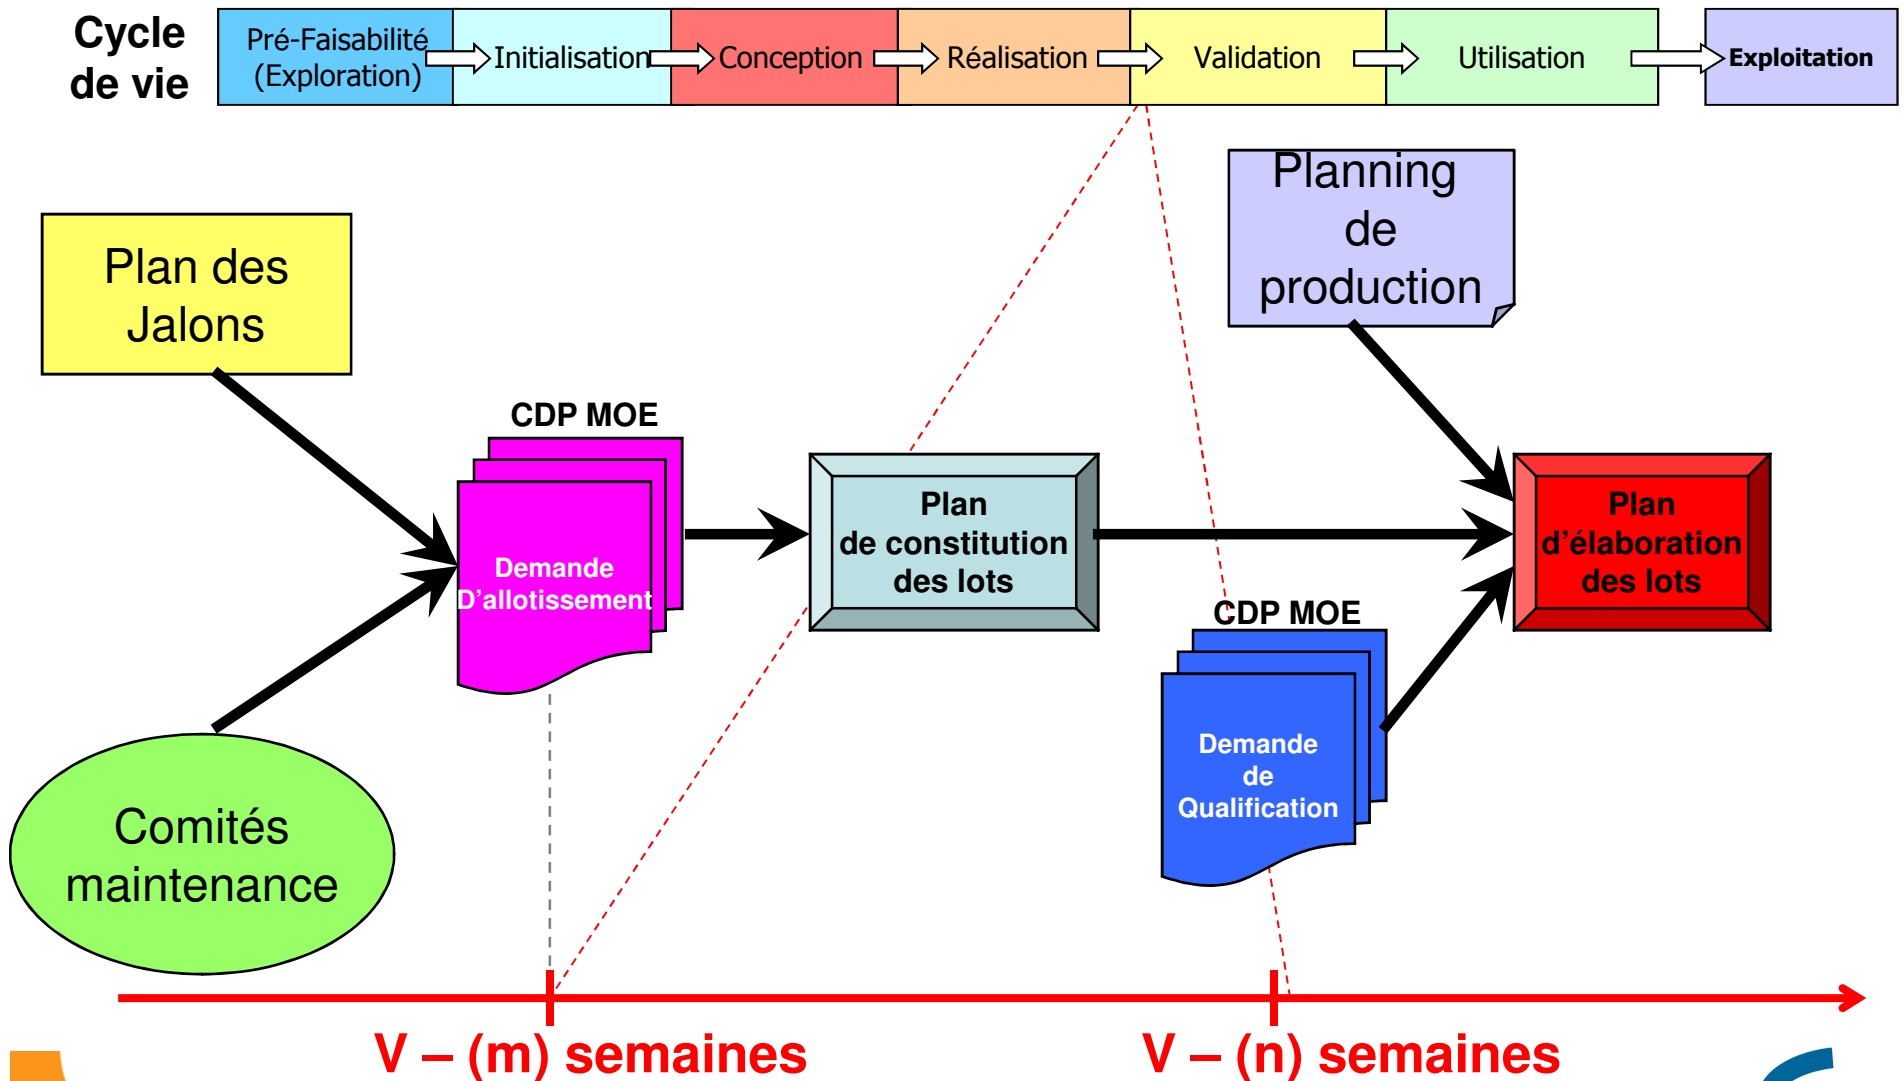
Cycle de vie

| Pré-Faisabilité (Exploration) | Initialisation | Conception | Réalisation | Validation | Utilisation | Exploitation |
|---|---|---|---|---|---|---|

Planning de production

Plan des Jalons

CDP MOE

Demande D'allotissement

Plan de constitution des lots

Plan d'élaboration des lots

CDP MOE

Demande de Qualification

Comités maintenance

V – (m) semaines

V – (n) semaines